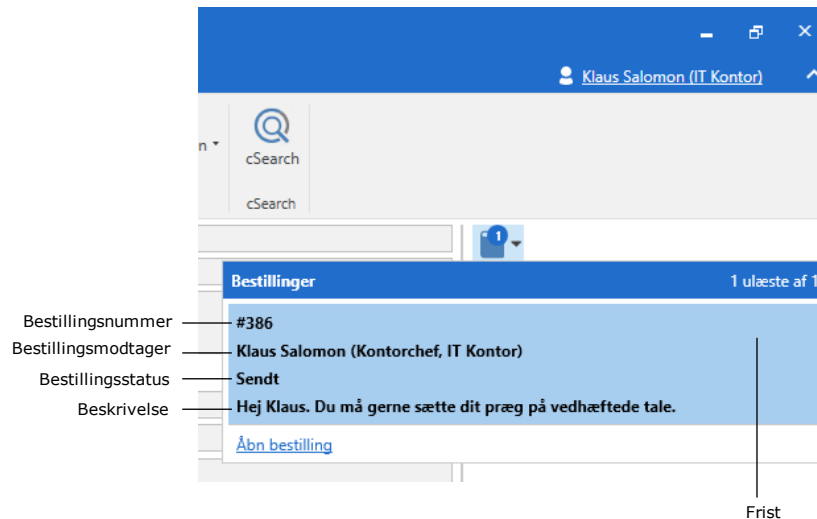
Klaus Salomon (IT Kontor)

n

cSearch

cSearch

1

Bestillinger

1 ulæste af 1

Bestillingsnummer

#386

Bestillingsmodtager

Klaus Salomon (Kontorchef, IT Kontor)

Bestillingsstatus

Sendt

Beskrivelse

Hej Klaus. Du må gerne sætte dit præg på vedhæftede tale.

Åbn bestilling

Frist